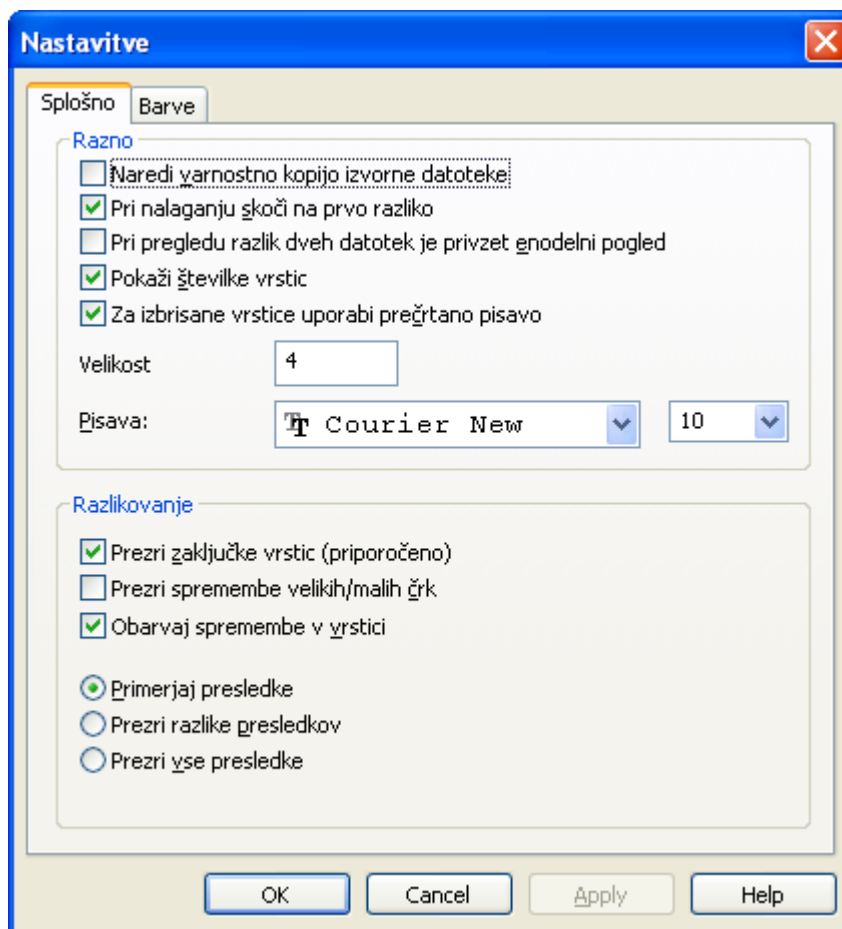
Nastavitve

Splošno
Barve

Razno
Naredi varnostno kopijo izvorne datoteke
Pri nalaganju skoči na prvo razliko
Pri pregledu razlik dveh datotek je privzet enodelni pogled
Pokaži številke vrstic
Za izbrisane vrstice uporabi prečrtano pisavo

Velikost
4

Pisava:
Courier New
10

Razlikovanje
Prezri zaključke vrstic (priporočeno)
Prezri spremembe velikih/malih črk
Obarvaj spremembe v vrstici

Primerjaj presledke
Prezri razlike presledkov
Prezri vse presledke

OK
Cancel
Apply
Help